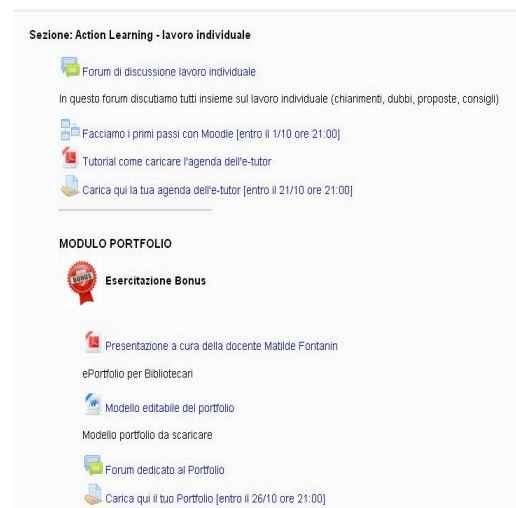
Sezione: Action Learning - lavoro individuale

Forum di discussione lavoro individuale

In questo forum discutiamo tutti insieme sul lavoro individuale (chiarimenti, dubbi, proposte, consigli)

Facciamo i primi passi con Moodle [entro il 1/10 ore 21:00]

Tutorial come caricare l'agenda dell'e-tutor

Carica qui la tua agenda dell'e-tutor [entro il 21/10 ore 21:00]

MODULO PORTFOLIO

BONUS

Esercitazione Bonus

Presentazione a cura della docente Matilde Fontanin

ePortfolio per Bibliotecari

Modello editabile del portfolio

Modello portfolio da scaricare

Forum dedicato al Portfolio

Carica qui il tuo Portfolio [entro il 26/10 ore 21:00]